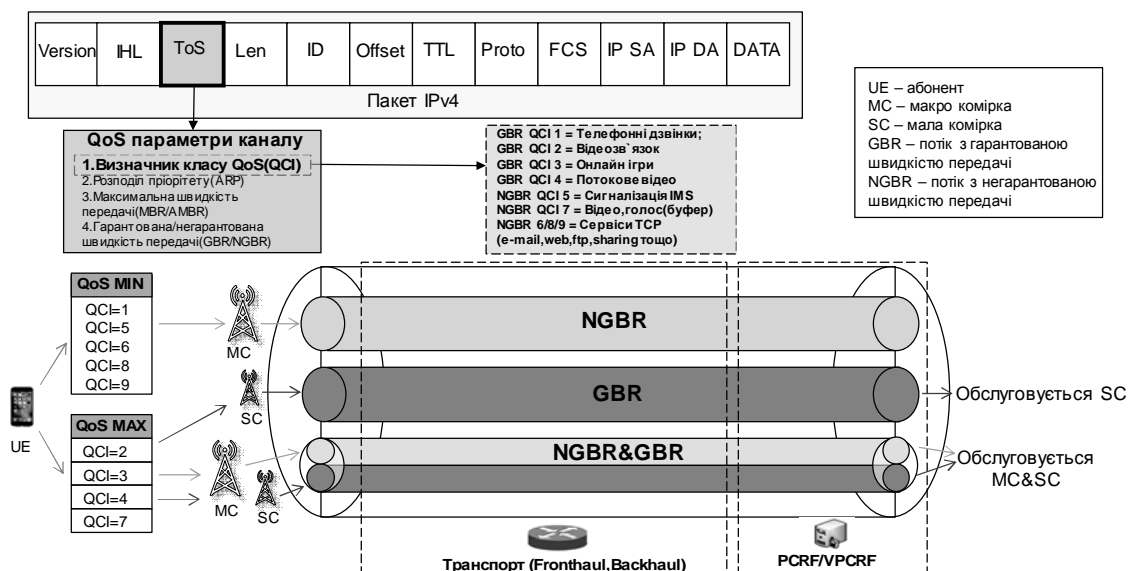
| Version | IHL | ToS | Len | ID | Offset | TTL | Proto | FCS | IP SA | IP DA | DATA |
|---|---|---|---|---|---|---|---|---|---|---|---|

Пакет IPv4

UE – абонент
MC – макро комірка
SC – мала комірка
GBR – потік з гарантованою швидкістю передачі
NGBR – потік з негарантованою швидкістю передачі

QoS параметри каналу
1.Визначник класу QoS(QCI)
2.Розподіл пріорітету(ARP)
3.Максимальна швидкість передачі(MBR/AMBR)
4.Гарантована/негарантована швидкість передачі(GBR/NGBR)

GBR QCI 1 = Телефонні дзвінки;
GBR QCI 2 = Відеозв`язок
GBR QCI 3 = Онлайн ігри
GBR QCI 4 = Потокове відео
NGBR QCI 5 = Сигналізація IMS
NGBR QCI 7 = Відео,голос(буфер)
NGBR 6/8/9 = Сервіси TCP (e-mail,web,ftp,sharing тощо)

QoS MIN
QCI=1
QCI=5
QCI=6
QCI=8
QCI=9

UE

QoS MAX
QCI=2
QCI=3
QCI=4
QCI=7

MC
SC
MC
SC

NGBR
GBR
NGBR&GBR

Обслуговується SC
Обслуговується MC&SC

Транспорт (Fronthaul,Backhaul)
PCRF/VPCRF